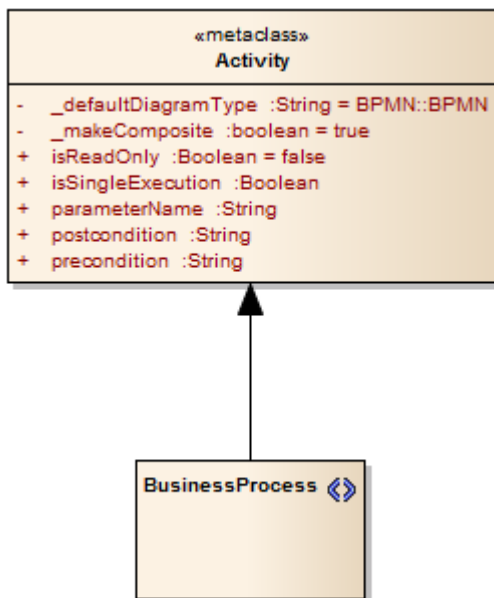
«metaclass»
Activity

- _defaultDiagramType :String = BPMN::BPMN
- _makeComposite :boolean = true
+ isReadOnly :Boolean = false
+ isSingleExecution :Boolean
+ parameterName :String
+ postcondition :String
+ precondition :String

BusinessProcess